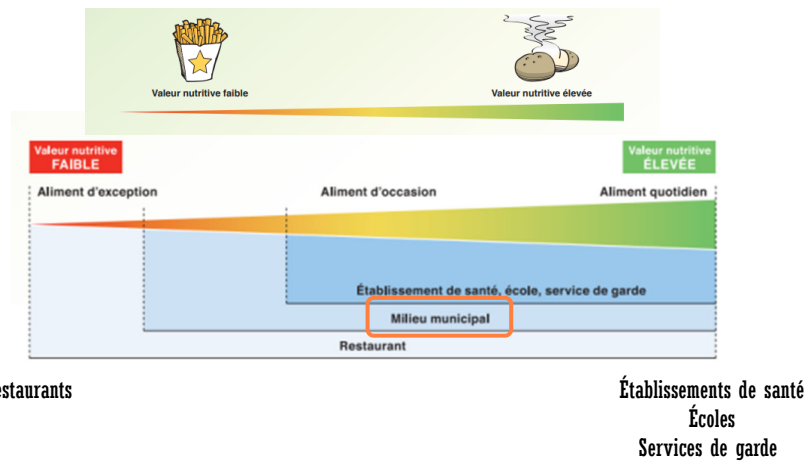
Valeur nutritive faible

Valeur nutritive élevée

Valeur nutritive
FAIBLE

Valeur nutritive
ÉLEVÉE

Aliment d'exception

Aliment d'occasion

Aliment quotidien

Établissement de santé, école, service de garde

Milieu municipal

Restaurant

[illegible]estaurants

Établissements de santé
Écoles
Services de garde